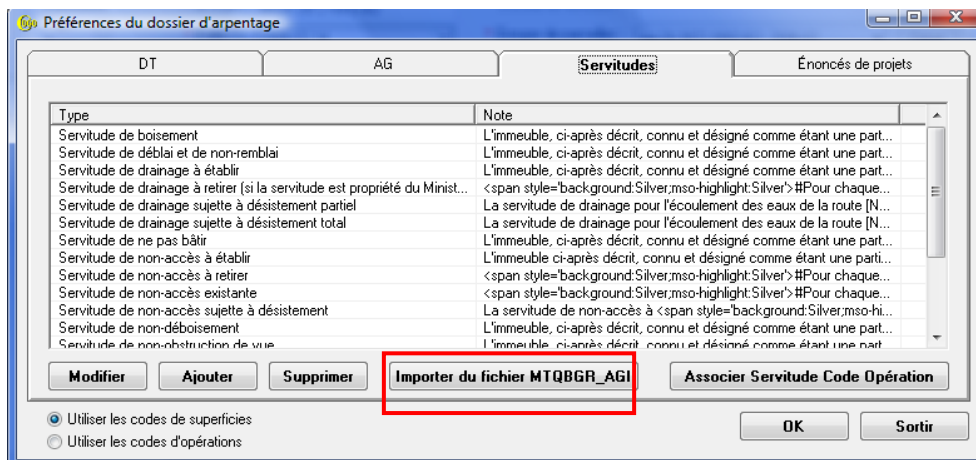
Préférences du dossier d'arpentage

DT | AG | Servitudes | Énoncés de projets

| Type | Note |
|---|---|
| Servitude de boisement | L'immeuble, ci-après décrit, connu et désigné comme étant une part... |
| Servitude de déblai et de non-remblai | L'immeuble, ci-après décrit, connu et désigné comme étant une part... |
| Servitude de drainage à établir | L'immeuble, ci-après décrit, connu et désigné comme étant une part... |
| Servitude de drainage à retirer (si la servitude est propriété du Minist... | <span style='background:Silver;mso-highlight:Silver'>#Pour chaque... |
| Servitude de drainage sujette à désistement partiel | La servitude de drainage pour l'écoulement des eaux de la route [N... |
| Servitude de drainage sujette à désistement total | La servitude de drainage pour l'écoulement des eaux de la route [N... |
| Servitude de ne pas bâtir | L'immeuble, ci-après décrit, connu et désigné comme étant une part... |
| Servitude de non-accès à établir | L'immeuble ci-après décrit, connu et désigné comme étant une parti... |
| Servitude de non-accès à retirer | <span style='background:Silver;mso-highlight:Silver'>#Pour chaque... |
| Servitude de non-accès existante | <span style='background:Silver;mso-highlight:Silver'>#Pour chaque... |
| Servitude de non-accès sujette à désistement | La servitude de non-accès à <span style='background:Silver;mso-hi... |
| Servitude de non-déboisement | L'immeuble, ci-après décrit, connu et désigné comme étant une part... |
| Servitude de non-obstruction de vue | L'immeuble, ci-après décrit, connu et désigné comme étant une part... |

Modifier | Ajouter | Supprimer | Importer du fichier MTQBGR_AGI | Associer Servitude Code Opération

Utiliser les codes de superficies
Utiliser les codes d'opérations

OK | Sortir